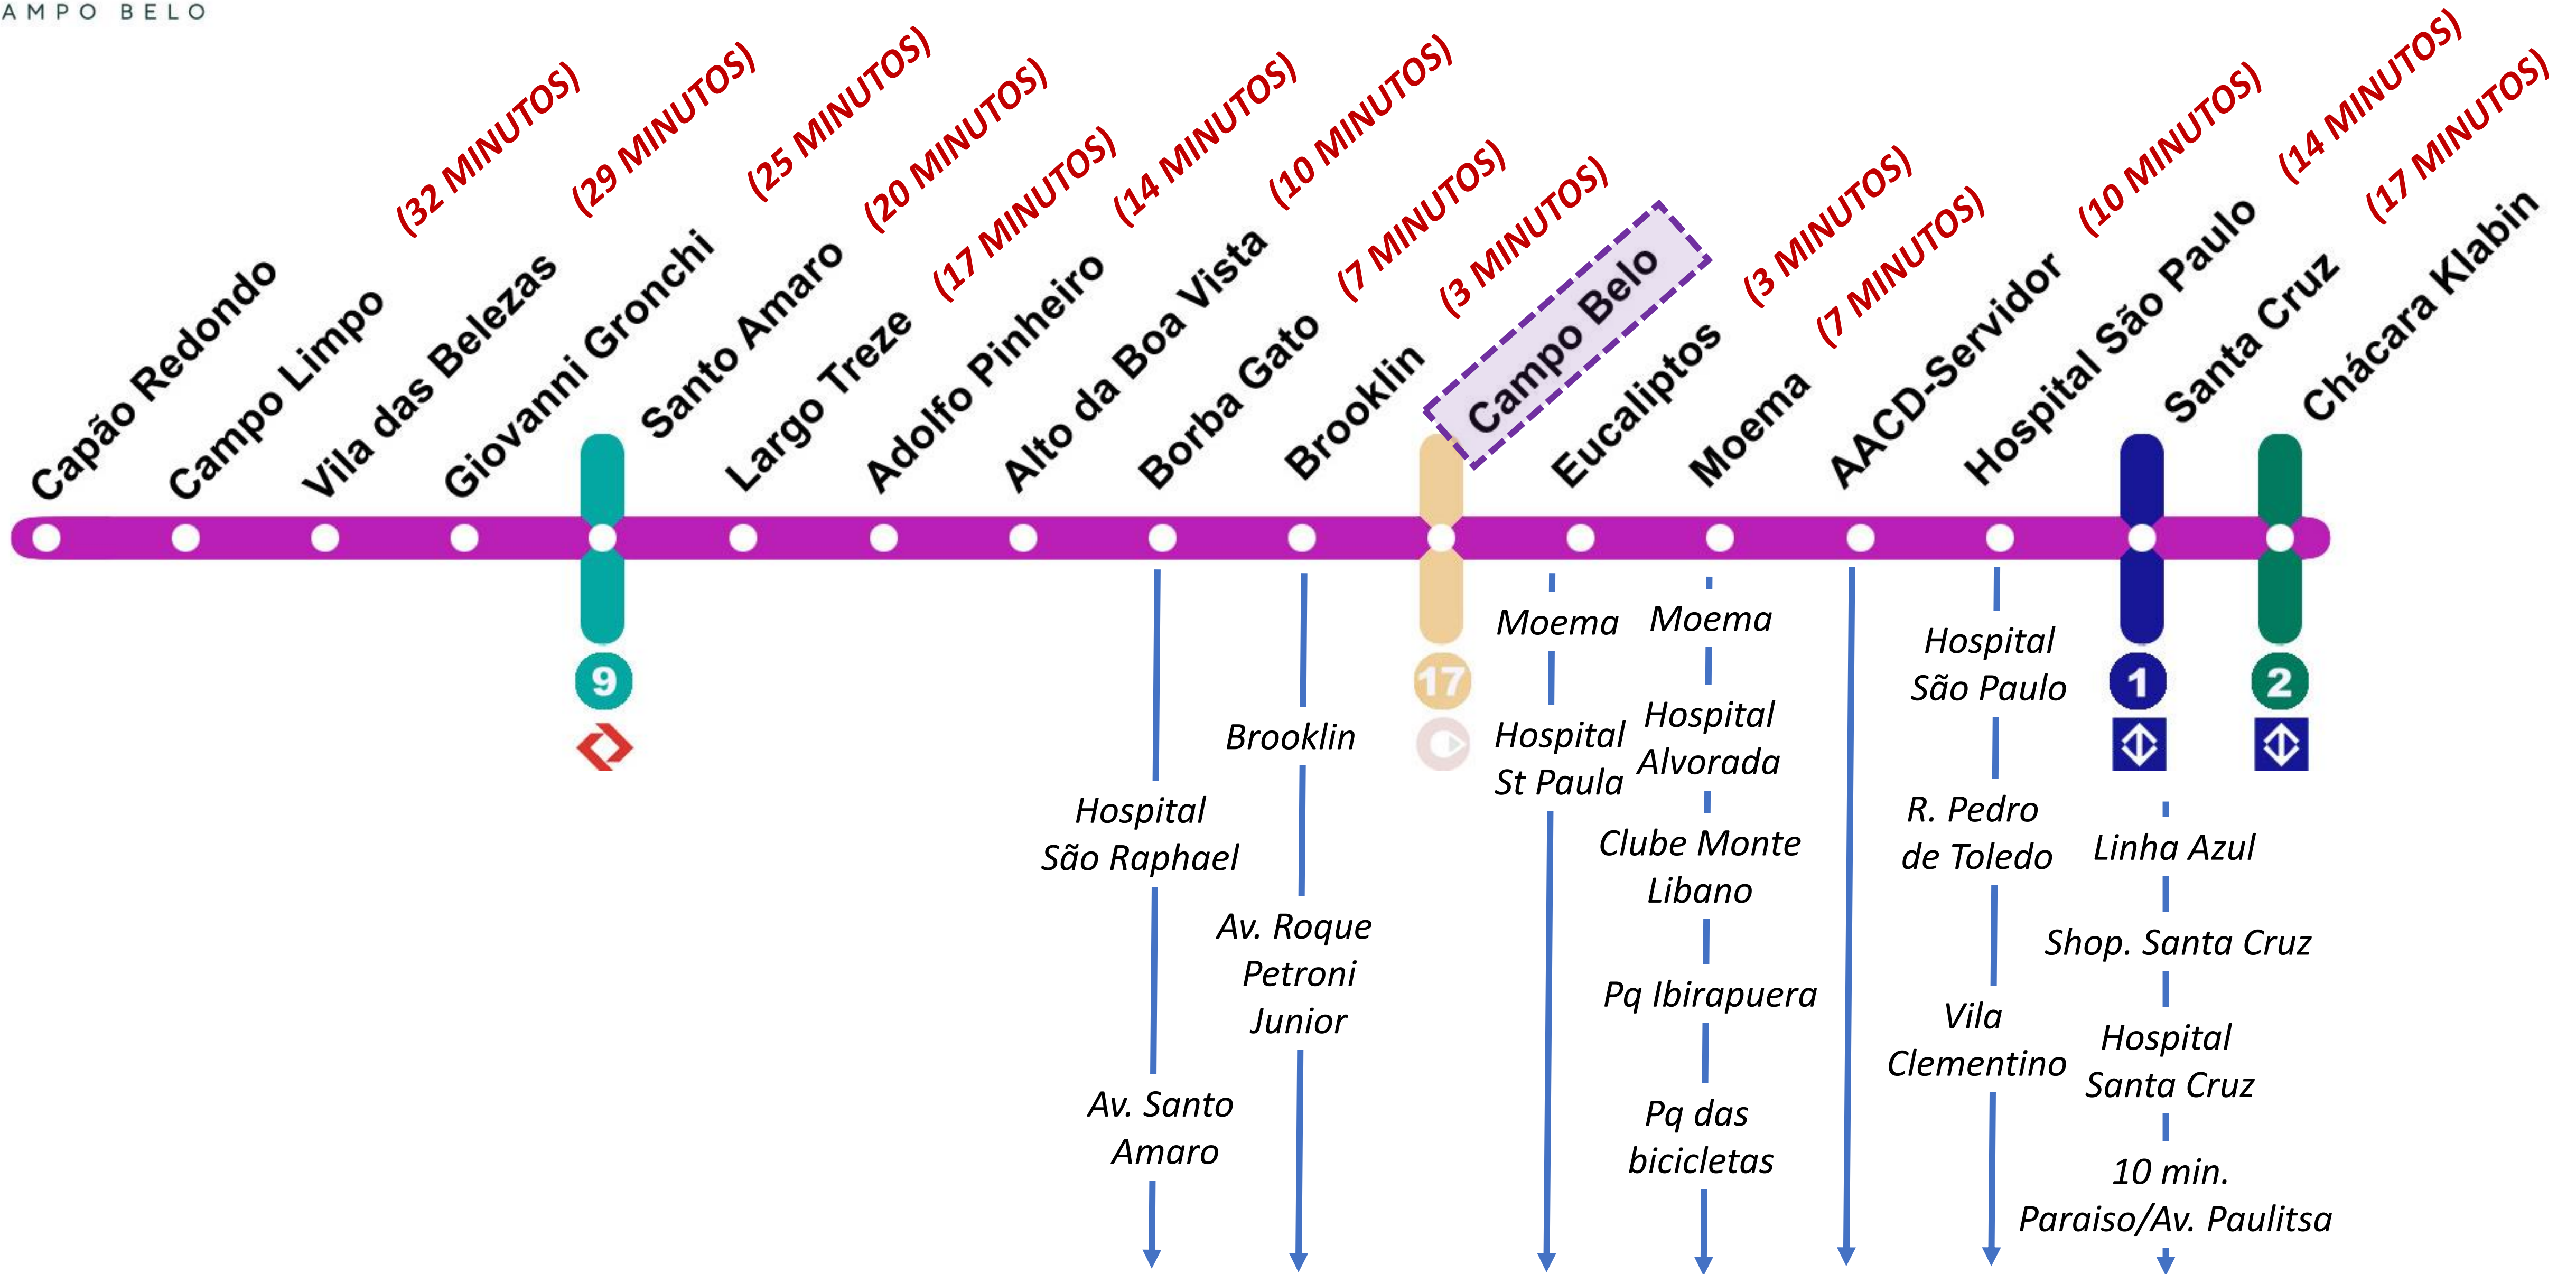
AMPO BELO

Capão Redondo
Campo Limpo
(32 MINUTOS) Vila das Belezas
(29 MINUTOS) Giovanni Gronchi
(25 MINUTOS) Santo Amaro
(20 MINUTOS) Largo Treze
(17 MINUTOS) Adolfo Pinheiro
(14 MINUTOS) Alto da Boa Vista
(10 MINUTOS) Borba Gato
(7 MINUTOS) Brooklin
(3 MINUTOS) Campo Belo
Eucaliptos
(3 MINUTOS) Moema
(7 MINUTOS) AACD-Servidor
(10 MINUTOS) Hospital São Paulo
(14 MINUTOS) Santa Cruz
(17 MINUTOS) Chácara Klabin

9
17
1
2

Hospital São Raphael
Av. Santo Amaro

Brooklin
Av. Roque Petroni Junior

Moema
Hospital St Paula

Moema
Hospital Alvorada
Clube Monte Libano
Pq Ibirapuera
Pq das bicicletas

Hospital São Paulo
R. Pedro de Toledo
Vila Clementino

Linha Azul
Shop. Santa Cruz
Hospital Santa Cruz
10 min. Paraiso/Av. Paulitsa